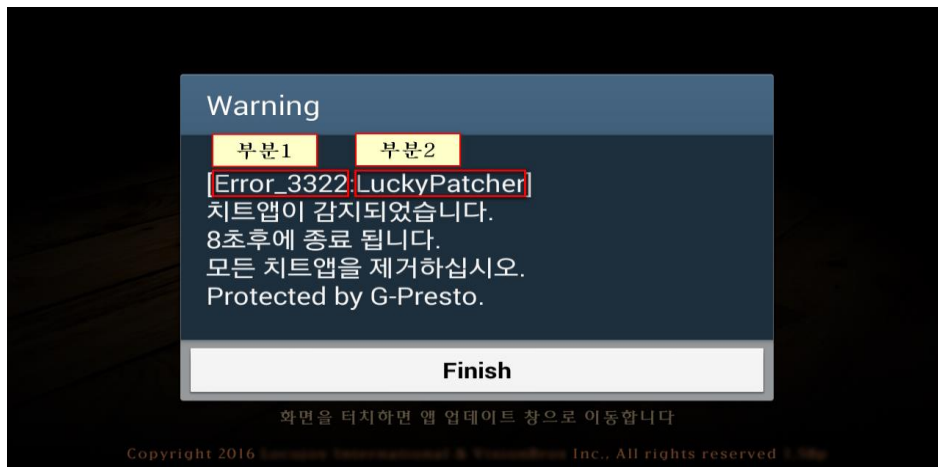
Warning

부분1 부분2

[Error_3322:LuckyPatcher]
치트앱이 감지되었습니다.
8초후에 종료 됩니다.
모든 치트앱을 제거하십시오.
Protected by G-Presto.

Finish

화면을 터치하면 앱 업데이트 창으로 이동합니다

Copyright 2016 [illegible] Inc., All rights reserved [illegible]